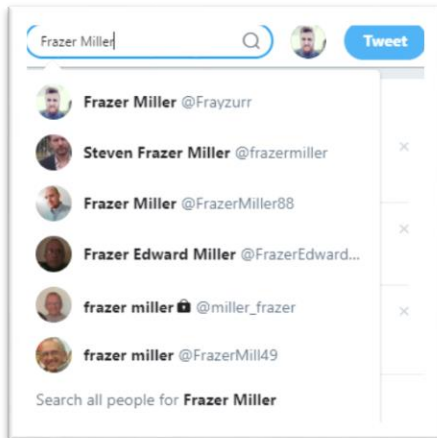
Frazer Miller

Tweet

Frazer Miller @Frayzurr

Steven Frazer Miller @frazermiller

Frazer Miller @FrazerMiller88

Frazer Edward Miller @FrazerEdward...

frazer miller @miller_frazer

frazer miller @FrazerMill49

Search all people for Frazer Miller